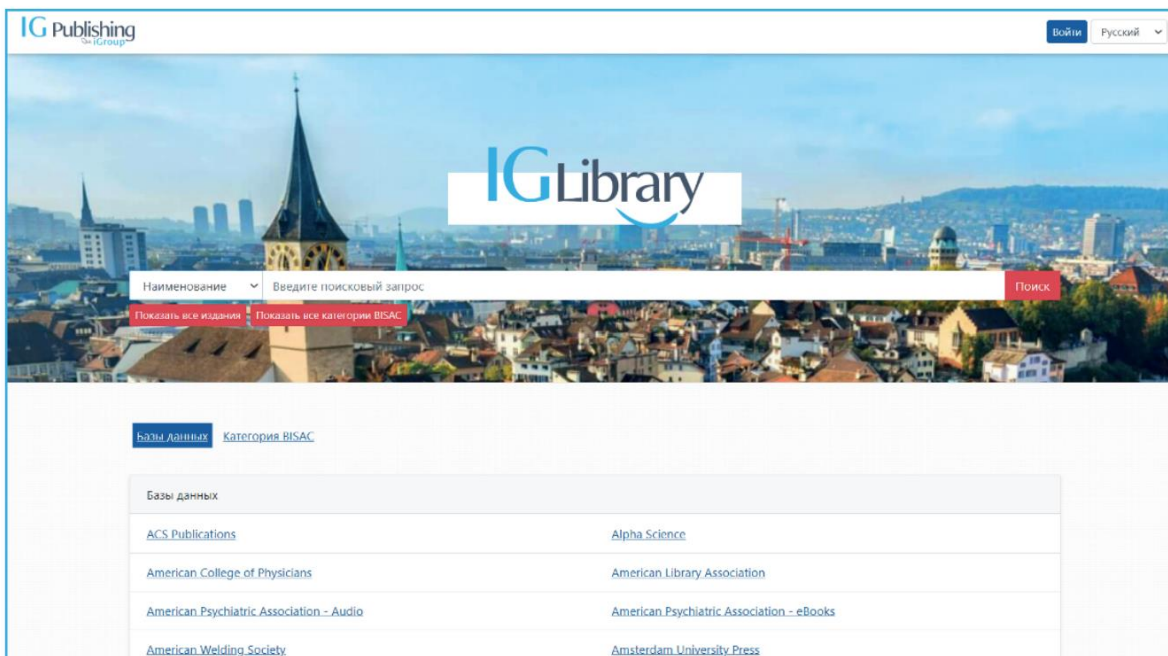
IG Publishing
The iGroup

Войти Русский

IGLibrary

Наименование Введите поисковый запрос Поиск

Показать все издания Показать все категории BISAC

Базы данных Категория BISAC

Базы данных

| | |
|---|---|
| ACS Publications | Alpha Science |
| American College of Physicians | American Library Association |
| American Psychiatric Association - Audio | American Psychiatric Association - eBooks |
| American Welding Society | Amsterdam University Press |